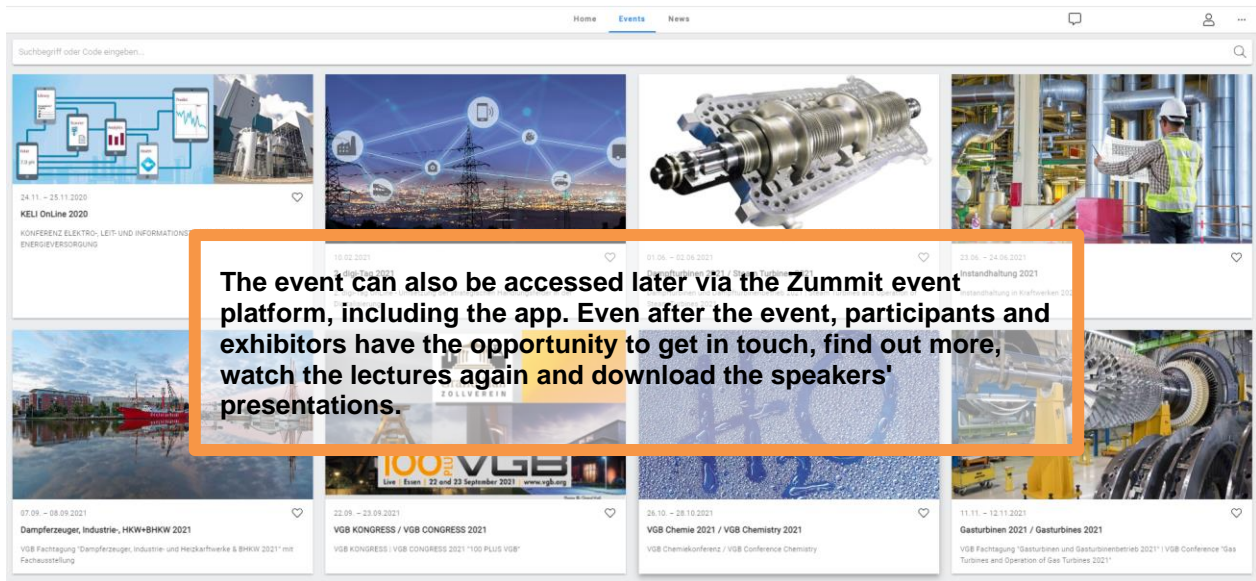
Home Events News

Suchbegriff oder Code eingeben...

24.11. – 25.11.2020
KELI OnLine 2020
KONFERENZ ELEKTRO-, LEIT- UND INFORMATIONS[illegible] ENERGIEVERSORGUNG

10.02.2021
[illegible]digi-Tag 2021

01.06. – 02.06.2021
Dampfturbinen 2021 / Steam Turbines 2021

23.06. – 24.06.2021
Instandhaltung 2021
Instandhaltung in Kraftwerken 202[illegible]

The event can also be accessed later via the Zummit event platform, including the app. Even after the event, participants and exhibitors have the opportunity to get in touch, find out more, watch the lectures again and download the speakers' presentations.

ZOLLVEREIN

100 PLUS VGB
Live | Essen | 22 and 23 September 2021 | www.vgb.org

07.09. – 08.09.2021
Dampferzeuger, Industrie-, HKW+BHKW 2021
VGB Fachtagung "Dampferzeuger, Industrie- und Heizkraftwerke & BHKW 2021" mit Fachausstellung

22.09. – 23.09.2021
VGB KONGRESS / VGB CONGRESS 2021
VGB KONGRESS | VGB CONGRESS 2021 "100 PLUS VGB"

26.10. – 28.10.2021
VGB Chemie 2021 / VGB Chemistry 2021
VGB Chemiekonferenz / VGB Conference Chemistry

11.11. – 12.11.2021
Gasturbinen 2021 / Gasturbines 2021
VGB Fachtagung "Gasturbinen und Gasturbinenbetrieb 2021" | VGB Conference "Gas Turbines and Operation of Gas Turbines 2021"